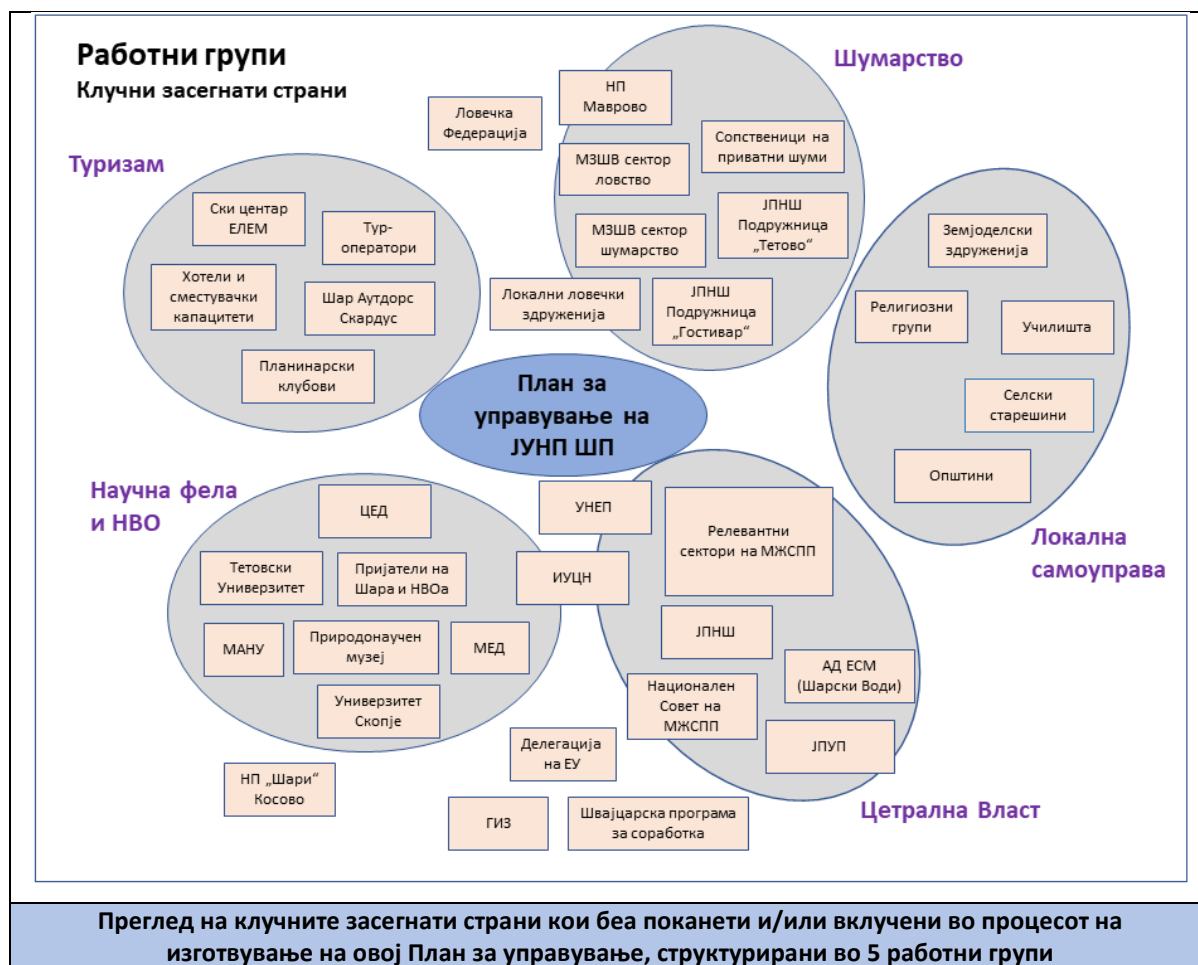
Работни групи

Клучни засегнати страни

Шумарство

НП Маврово

Ловечка Федерација

Сопственици на приватни шуми

МЗШВ сектор ловство

ЈПНШ Подружница „Тетово“

МЗШВ сектор шумарство

Локални ловечки здруженија

ЈПНШ Подружница „Гостивар“

Туризам

Ски центар ЕЛЕМ

Тур-оператори

Хотели и сместувачки капацитети

Шар Аутдорс Скардус

Планинарски клубови

Земјоделски здруженија

Религиозни групи

Училишта

Селски старешини

Општини

Локална самоуправа

План за управување на ЈУНП ШП

Научна фела и НВО

ЦЕД

Тетовски Универзитет

Пријатели на Шара и НВОа

МАНУ

Природонаучен музеј

МЕД

Универзитет Скопје

УНЕП

ИУЦН

Релевантни сектори на МЖСПП

ЈПНШ

АД ЕСМ (Шарски Води)

Национален Совет на МЖСПП

ЈПУП

Делегација на ЕУ

НП „Шари“ Косово

ГИЗ

Швајцарска програма за соработка

Цетрална Власт

Преглед на клучните засегнати страни кои беа поканети и/или вклучени во процесот на изготвување на овој План за управување, структурирани во 5 работни групи